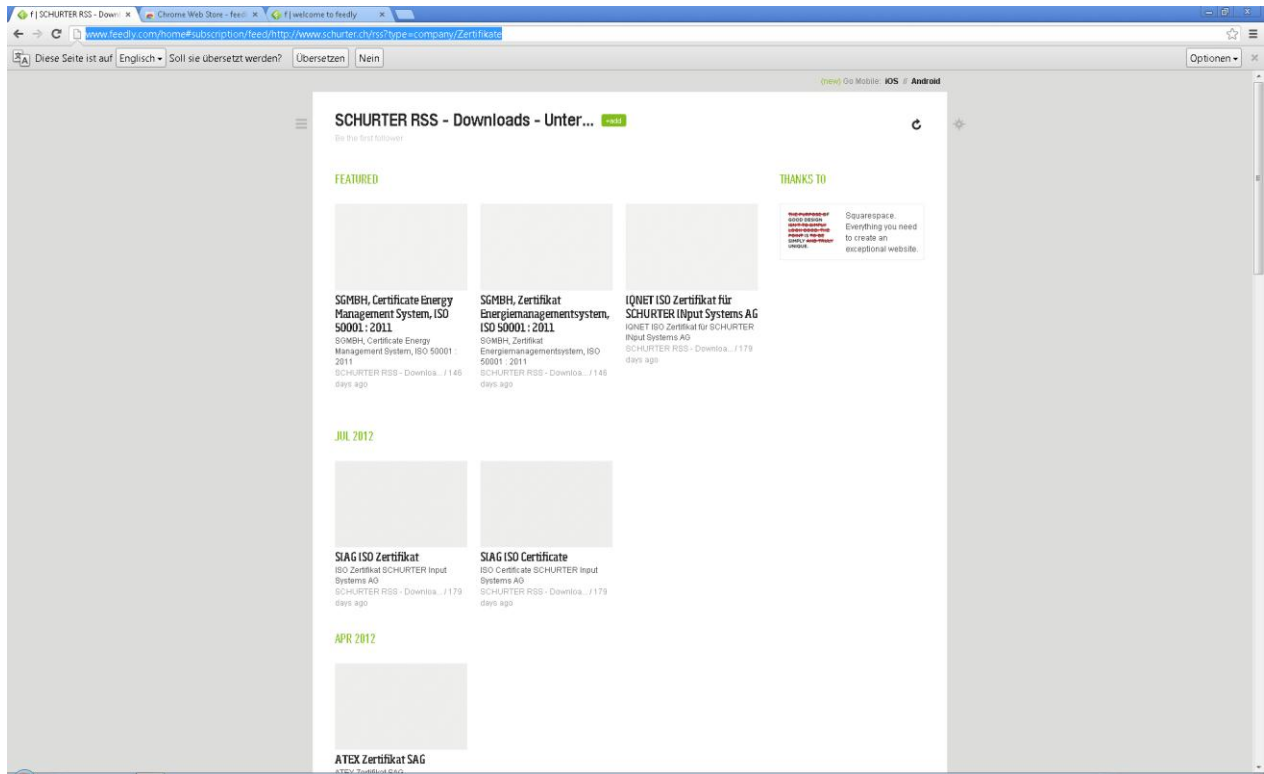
f | SCHURTER RSS - Down ×
Chrome Web Store - feed ×
f | welcome to feedly ×

www.feedly.com/home#subscription/feed/http://www.schurter.ch/rss?type=company/Zertifikate

Diese Seite ist auf Englisch ▾ Soll sie übersetzt werden? Übersetzen Nein Optionen ▾

(new) Go Mobile: iOS // Android

SCHURTER RSS - Downloads - Unter... +add

Be the first follower

FEATURED

SGMBH, Certificate Energy Management System, ISO 50001 : 2011
SGMBH, Certificate Energy Management System, ISO 50001 : 2011
SCHURTER RSS - Downloa... / 146 days ago

SGMBH, Zertifikat Energiemanagementsystem, ISO 50001 : 2011
SGMBH, Zertifikat Energiemanagementsystem, ISO 50001 : 2011
SCHURTER RSS - Downloa... / 146 days ago

IQNET ISO Zertifikat für SCHURTER INput Systems AG
IQNET ISO Zertifikat für SCHURTER INput Systems AG
SCHURTER RSS - Downloa... / 179 days ago

THANKS TO

THE PURPOSE OF GOOD DESIGN ISN'T TO SIMPLY LOOK GOOD THE POINT IS TO BE SIMPLY AND TRULY UNIQUE.

Squarespace. Everything you need to create an exceptional website.

JUL 2012

SIAG ISO Zertifikat
ISO Zertifikat SCHURTER Input Systems AG
SCHURTER RSS - Downloa... / 179 days ago

SIAG ISO Certificate
ISO Certificate SCHURTER Input Systems AG
SCHURTER RSS - Downloa... / 179 days ago

APR 2012

ATEX Zertifikat SAG
ATEX Zertifikat SAG